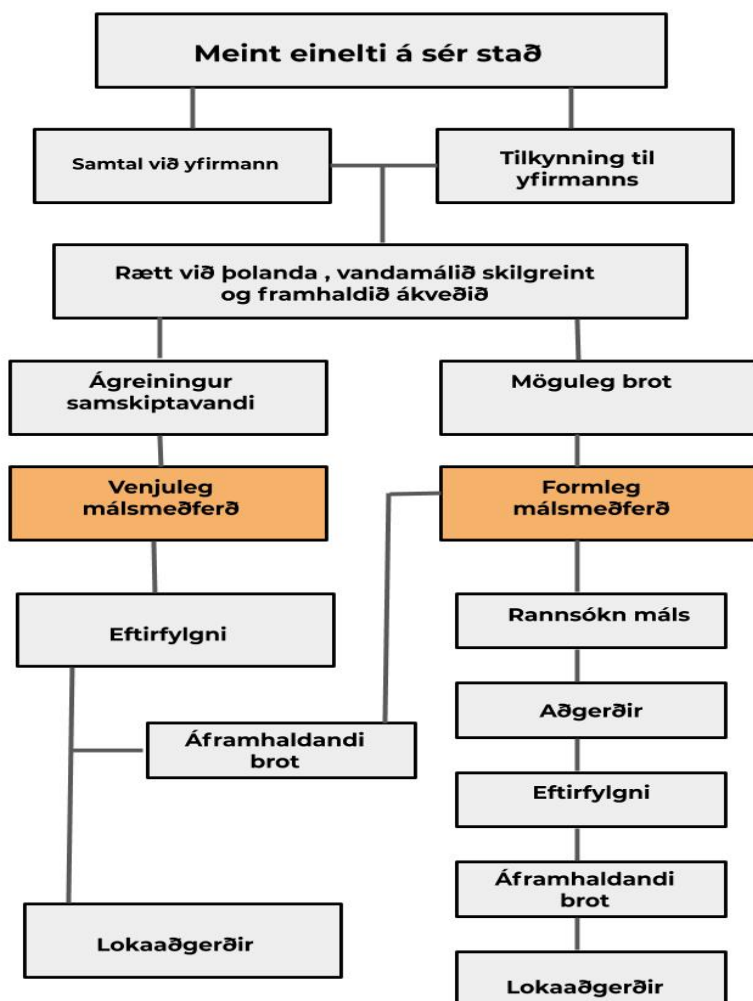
Meint einelti á sér stað

Samtal við yfirmann

Tilkynning til yfirmanns

Rætt við þolanda , vandamálið skilgreint og framhaldið ákveðið

Ágreiningur samskiptavandi

Möguleg brot

Venjuleg málsmeðferð

Formleg málsmeðferð

Eftirfylgni

Rannsókn máls

Áframhaldandi brot

Aðgerðir

Eftirfylgni

Áframhaldandi brot

Lokaaðgerðir

Lokaaðgerðir